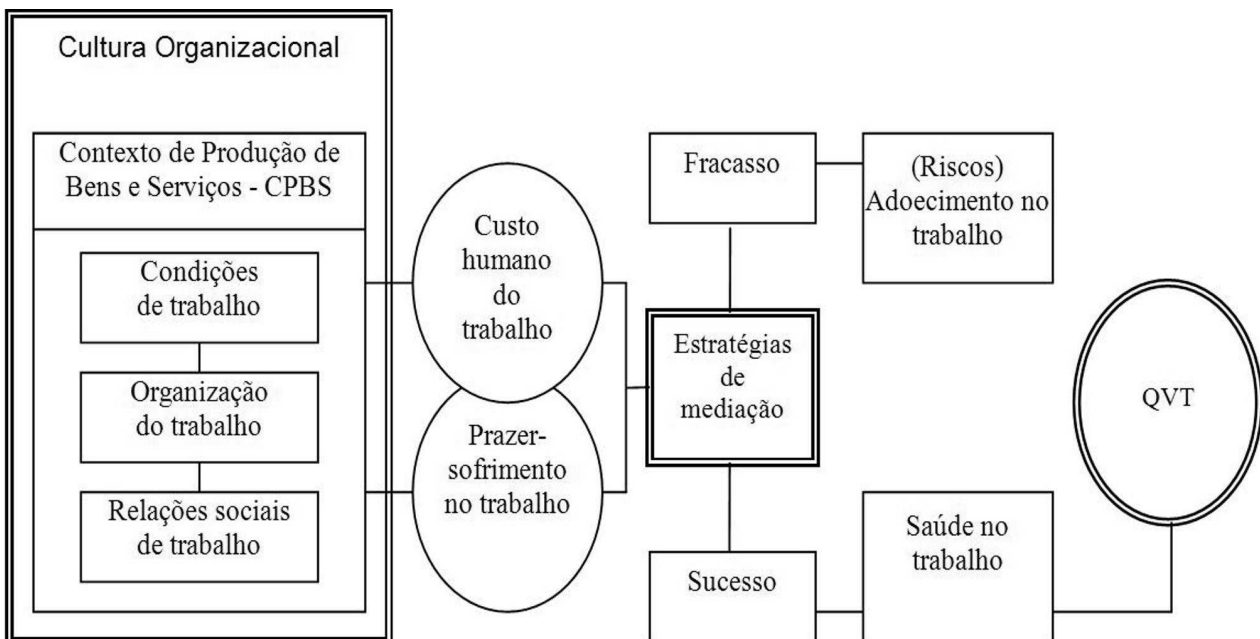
Cultura Organizacional

Contexto de Produção de Bens e Serviços - CPBS

Condições de trabalho

Organização do trabalho

Relações sociais de trabalho

Custo humano do trabalho

Prazer-sofrimento no trabalho

Fracasso

(Riscos) Adoecimento no trabalho

Estratégias de mediação

QVT

Sucesso

Saúde no trabalho